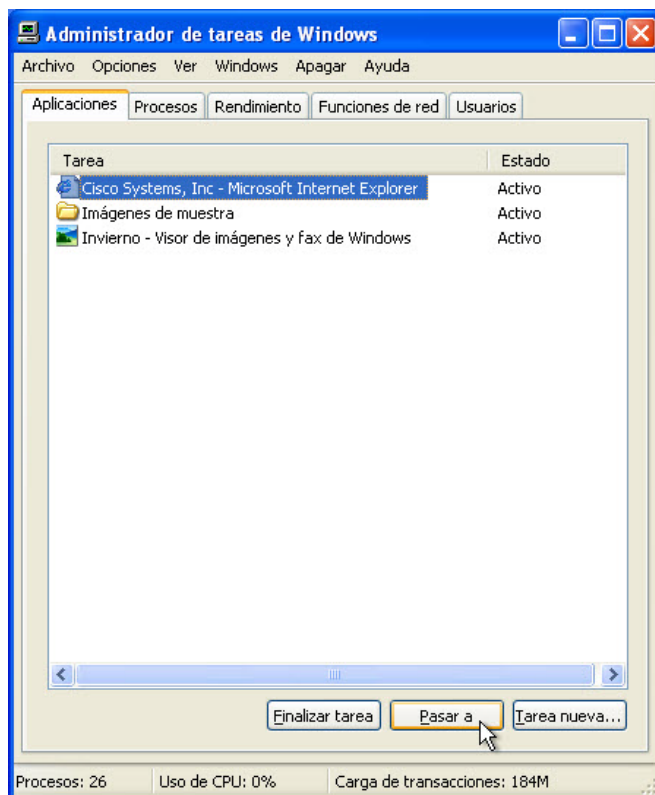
Administrador de tareas de Windows

Archivo Opciones Ver Windows Apagar Ayuda

Aplicaciones | Procesos | Rendimiento | Funciones de red | Usuarios

| Tarea | Estado |
|---|---|
| Cisco Systems, Inc - Microsoft Internet Explorer | Activo |
| Imágenes de muestra | Activo |
| Invierno - Visor de imágenes y fax de Windows | Activo |

Finalizar tarea | Pasar a | Tarea nueva...

Procesos: 26 | Uso de CPU: 0% | Carga de transacciones: 184M